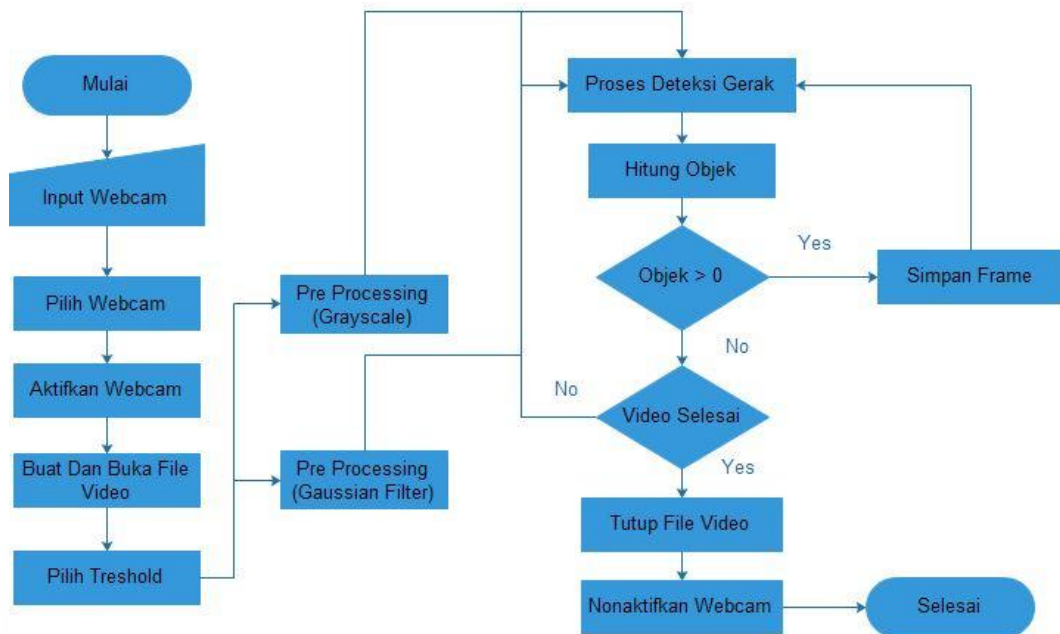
Mulai

Input Webcam

Pilih Webcam

Aktifkan Webcam

Buat Dan Buka File Video

Pilih Treshold

Pre Processing (Grayscale)

Pre Processing (Gaussian Filter)

Proses Deteksi Gerak

Hitung Objek

Objek > 0

Yes

Simpan Frame

No

No

Video Selesai

Yes

Tutup File Video

Nonaktifkan Webcam

Selesai